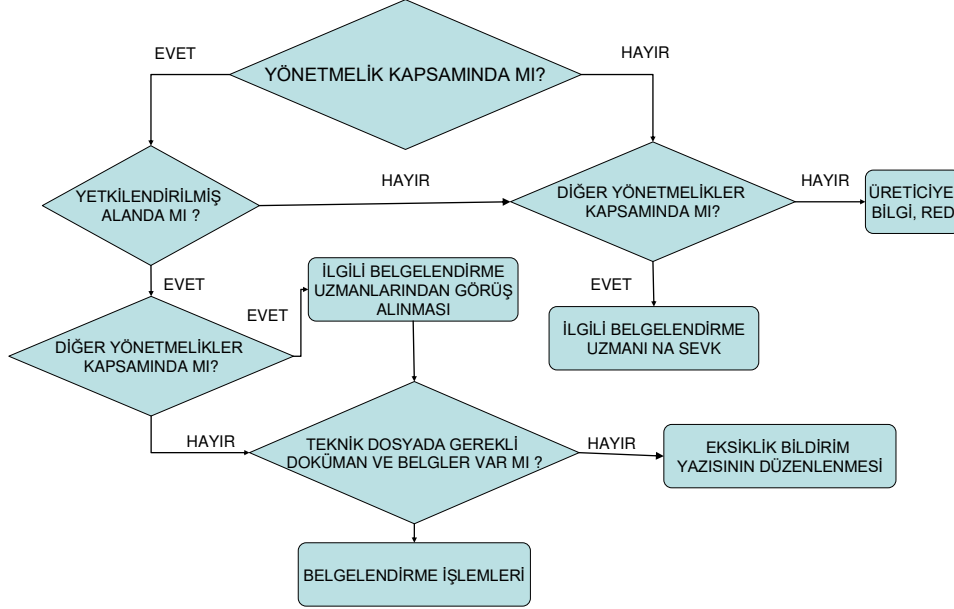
EVET

YÖNETMELİK KAPSAMINDA MI?

HAYIR

YETKİLENDİRİLMİŞ ALANDA MI ?

HAYIR

DİĞER YÖNETMELİKLER KAPSAMINDA MI?

HAYIR

ÜRETİCİYE BİLGİ, RED

EVET

İLGİLİ BELGELENDİRME UZMANLARINDAN GÖRÜŞ ALINMASI

EVET

EVET

İLGİLİ BELGELENDİRME UZMANI NA SEVK

DİĞER YÖNETMELİKLER KAPSAMINDA MI?

HAYIR

TEKNİK DOSYADA GEREKLİ DOKÜMAN VE BELGLER VAR MI ?

HAYIR

EKSİKLİK BİLDİRİM YAZISININ DÜZENLENMESİ

BELGELENDİRME İŞLEMLERİ